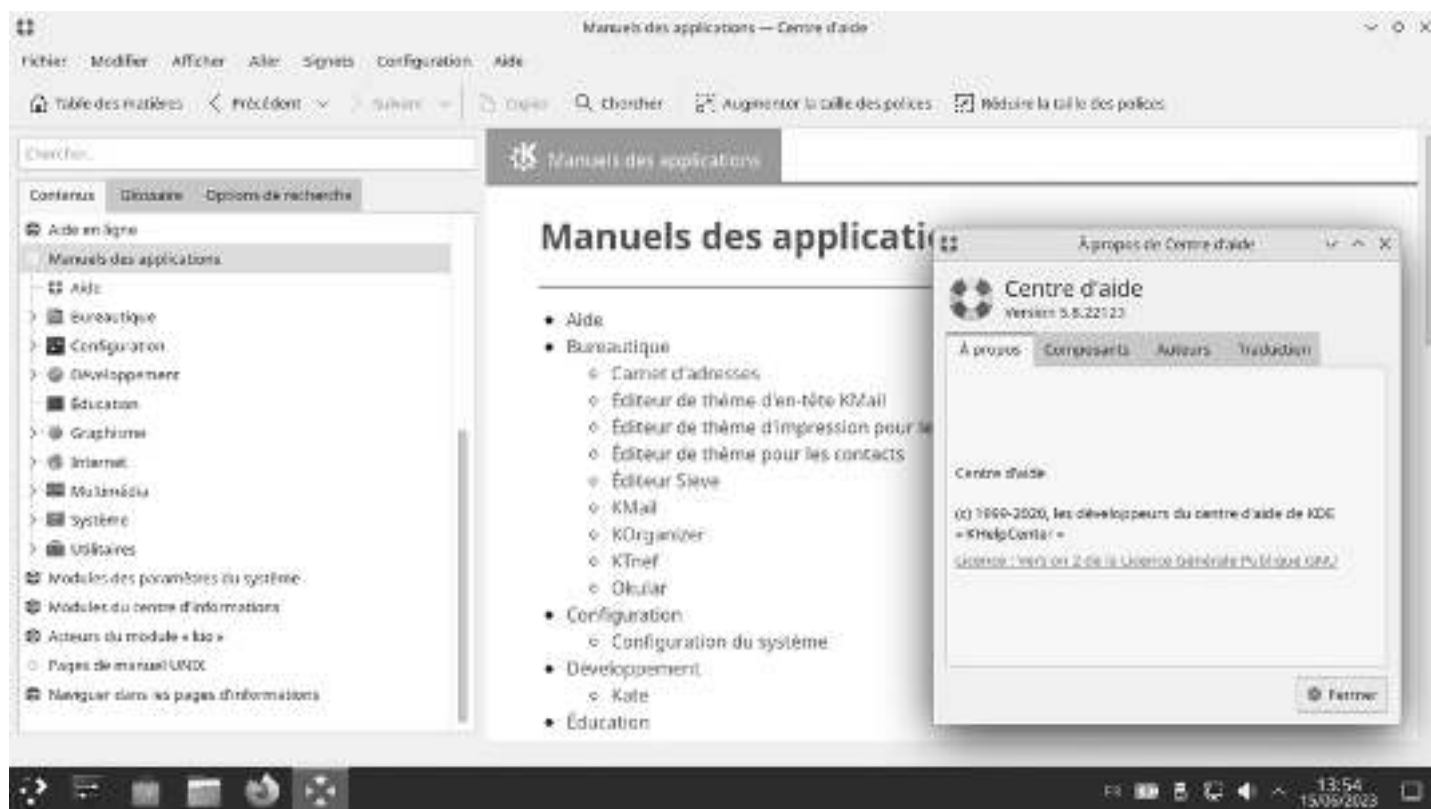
Manuels des applications — Centre d'aide

Fichier Modifier Afficher Aller Signets Configuration Aide

Table des matières Précédent Suivant Copier Chercher Augmenter la taille des polices Réduire la taille des polices

Chercher...

Contenus Glossaire Options de recherche

Aide en ligne
Manuels des applications
Aide
Bureautique
Configuration
Développement
Éducation
Graphisme
Internet
Multimédia
Système
Utilitaires
Modules des paramètres du système
Modules du centre d'informations
Acteurs du module « kio »
Pages de manuel UNIX
Naviguer dans les pages d'informations

Manuels des applications

Manuels des applicati

- Aide
- Bureautique
  - Carnet d'adresses
  - Éditeur de thème d'en-tête KMail
  - Éditeur de thème d'impression pour le
  - Éditeur de thème pour les contacts
  - Éditeur Sieve
  - KMail
  - KOrganizer
  - KTnef
  - Okular
- Configuration
  - Configuration du système
- Développement
  - Kate
- Éducation

À propos de Centre d'aide

Centre d'aide
Version 5.8.22123

À propos Composants Auteurs Traduction

Centre d'aide

(c) 1999-2020, les développeurs du centre d'aide de KDE « KHelpCenter »

Licence : Version 2 de la Licence Générale Publique GNU

Fermer

FR 13:54 15/06/2023